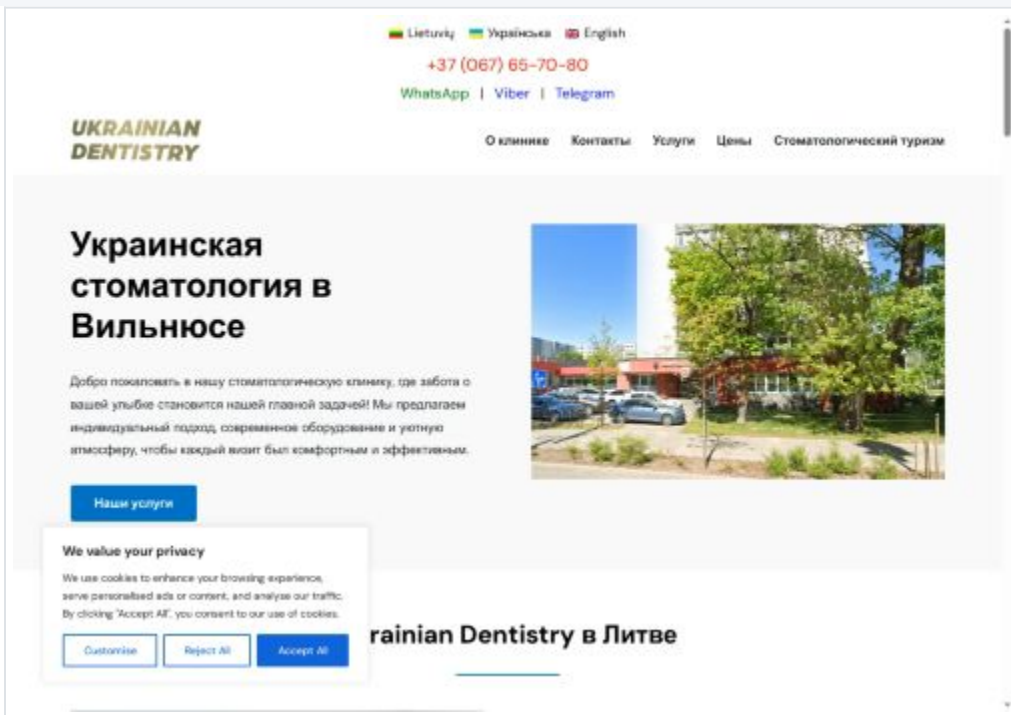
Lietuvių Українська English

+37 (067) 65-70-80

WhatsApp | Viber | Telegram

UKRAINIAN DENTISTRY

О клинике Контакты Услуги Цены Стоматологический туризм

Украинская стоматология в Вильнюсе

Добро пожаловать в нашу стоматологическую клинику, где забота о вашей улыбке становится нашей главной задачей! Мы предлагаем индивидуальный подход, современное оборудование и уютную атмосферу, чтобы каждый визит был комфортным и эффективным.

Наши услуги

We value your privacy

We use cookies to enhance your browsing experience, serve personalised ads or content, and analyse our traffic. By clicking "Accept All", you consent to our use of cookies.

Customise Reject All Accept All

rainian Dentistry в Литве